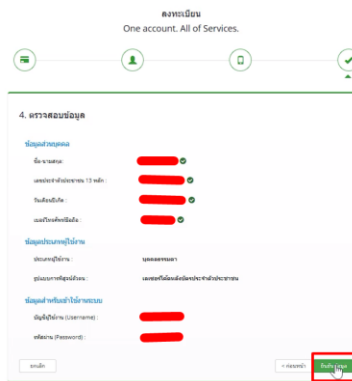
ลงทะเบียน
One account. All of Services.

4. ตรวจสอบข้อมูล

ข้อมูลส่วนบุคคล

ชื่อ-นามสกุล :

เลขประจำตัวประชาชน 13 หลัก :

วันเดือนปีเกิด :

เบอร์โทรศัพท์มือถือ :

ข้อมูลประเภทผู้ใช้งาน

ประเภทผู้ใช้งาน : บุคคลธรรมดา

ชุดแบบการพิสูจน์ตัวตน : เลขประจำตัวผู้เสียภาษีอากร/เลขประจำตัวประชาชน

ข้อมูลสำหรับเข้าใช้งานระบบ

บัญชีผู้ใช้งาน (Username) :

รหัสผ่าน (Password) :

ยกเลิก

< ก่อนหน้า

ยืนยัน/ส่ง